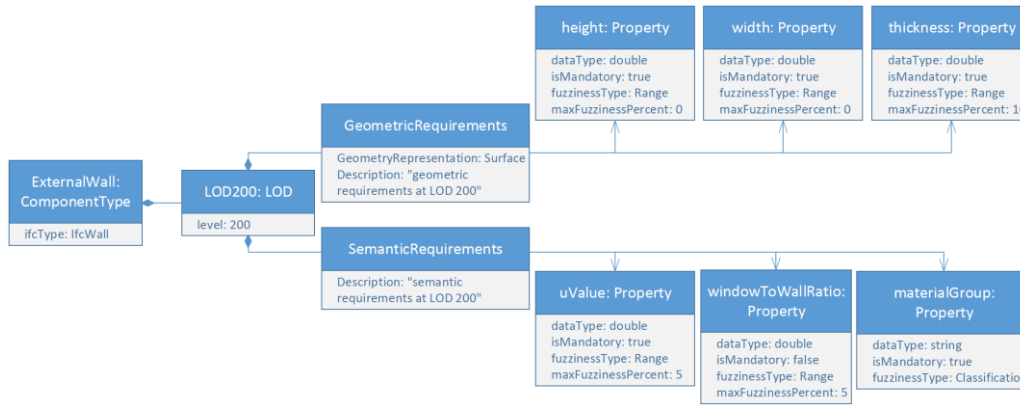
height: Property
dataType: double
isMandatory: true
fuzzinessType: Range
maxFuzzinessPercent: 0

width: Property
dataType: double
isMandatory: true
fuzzinessType: Range
maxFuzzinessPercent: 0

thickness: Property
dataType: double
isMandatory: true
fuzzinessType: Range
maxFuzzinessPercent: 1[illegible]

GeometricRequirements
GeometryRepresentation: Surface
Description: "geometric requirements at LOD 200"

ExternalWall: ComponentType
ifcType: IfcWall

LOD200: LOD
level: 200

SemanticRequirements
Description: "semantic requirements at LOD 200"

uValue: Property
dataType: double
isMandatory: true
fuzzinessType: Range
maxFuzzinessPercent: 5

windowToWallRatio: Property
dataType: double
isMandatory: false
fuzzinessType: Range
maxFuzzinessPercent: 5

materialGroup: Property
dataType: string
isMandatory: true
fuzzinessType: Classification